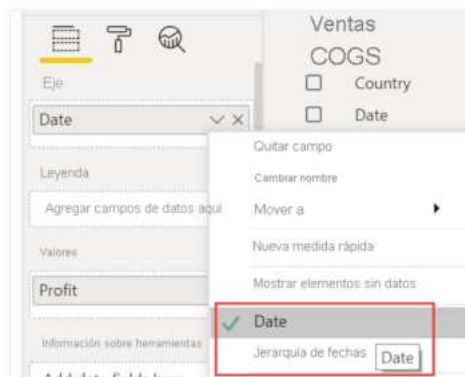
Ventas

COGS

Country

Date

Eje

Date

Leyenda

Agregar campos de datos aquí

Valores

Profit

Información sobre herramientas

Add data fields here

Quitar campo

Cambiar nombre

Mover a

Nueva medida rápida

Mostrar elementos sin datos

Date

Jerarquía de fechas

Date